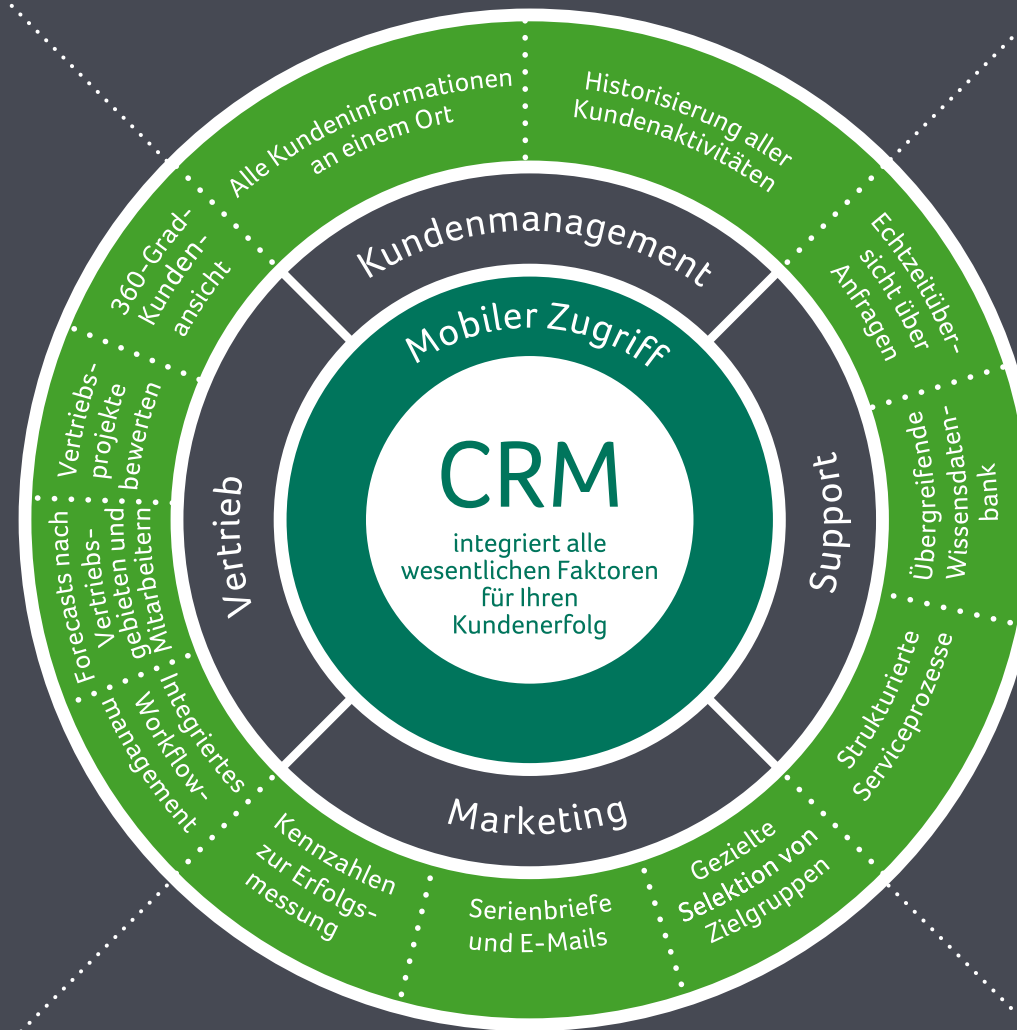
CRM

integriert alle wesentlichen Faktoren für Ihren Kundenerfolg

Mobiler Zugriff

Kundenmanagement

Support

Marketing

Vertrieb

Alle Kundeninformationen an einem Ort

Historisierung aller Kundenaktivitäten

Echtzeitübersicht über Anfragen

Übergreifende Wissensdatenbank

Strukturierte Serviceprozesse

Gezielte Selektion von Zielgruppen

Serienbriefe und E-Mails

Kennzahlen zur Erfolgsmessung

Integriertes Workflowmanagement

Forecasts nach Vertriebsgebieten und Vertriebsmitarbeitern

Vertriebsprojekte bewerten

360-Grad-Kundenansicht